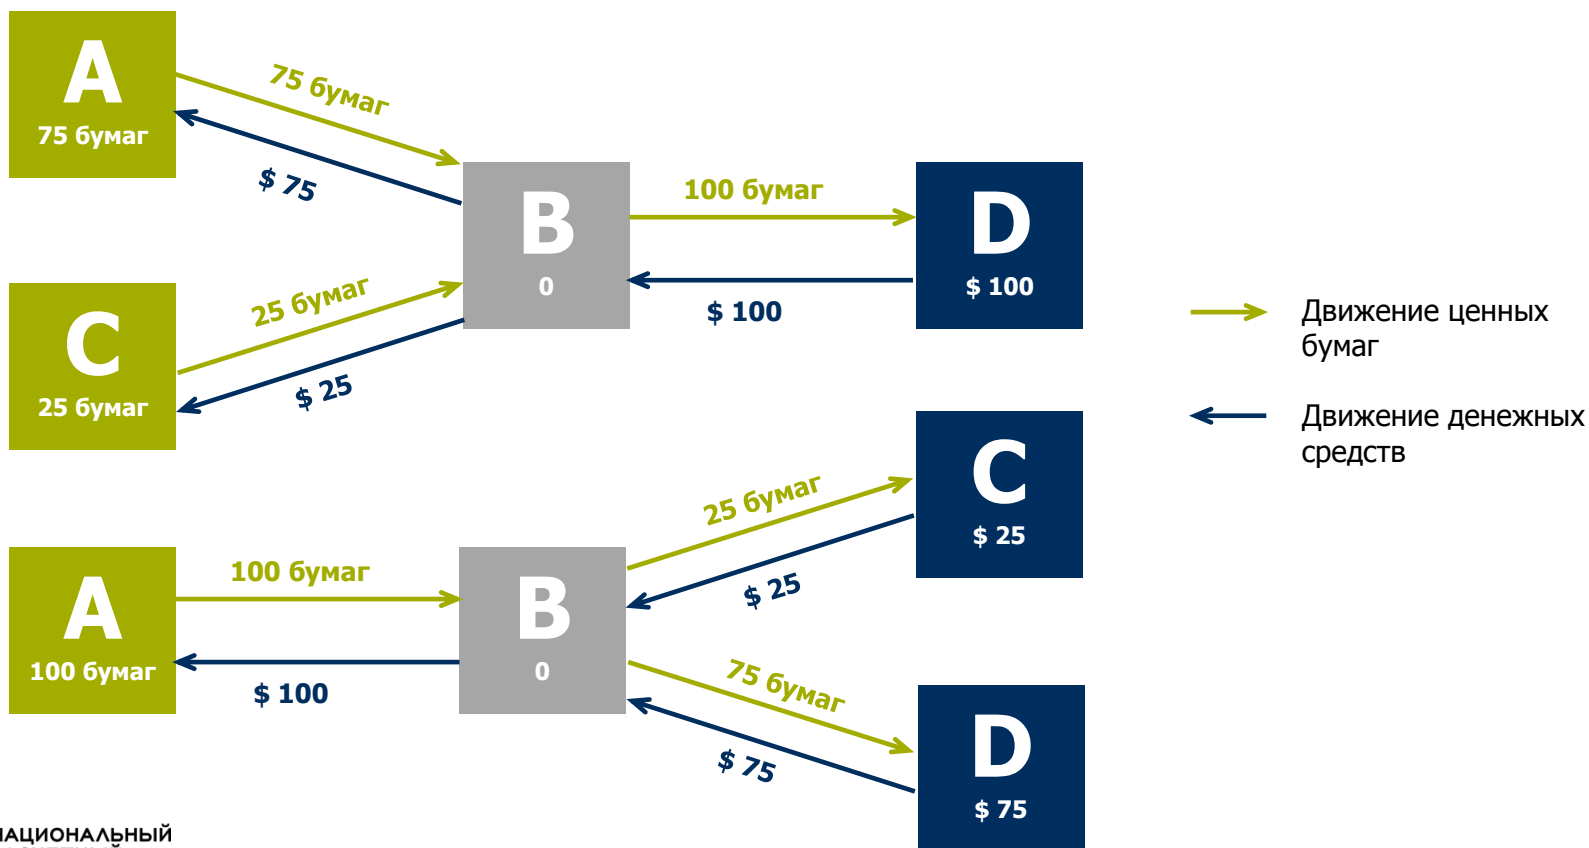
A
75 бумаг

75 бумаг

$ 75

B
0

100 бумаг

$ 100

D
$ 100

C
25 бумаг

25 бумаг

$ 25

Движение ценных бумаг

Движение денежных средств

C
$ 25

25 бумаг

$ 25

A
100 бумаг

100 бумаг

$ 100

B
0

75 бумаг

$ 75

D
$ 75

ІАЦИОНАЛЬНЫЙ
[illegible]